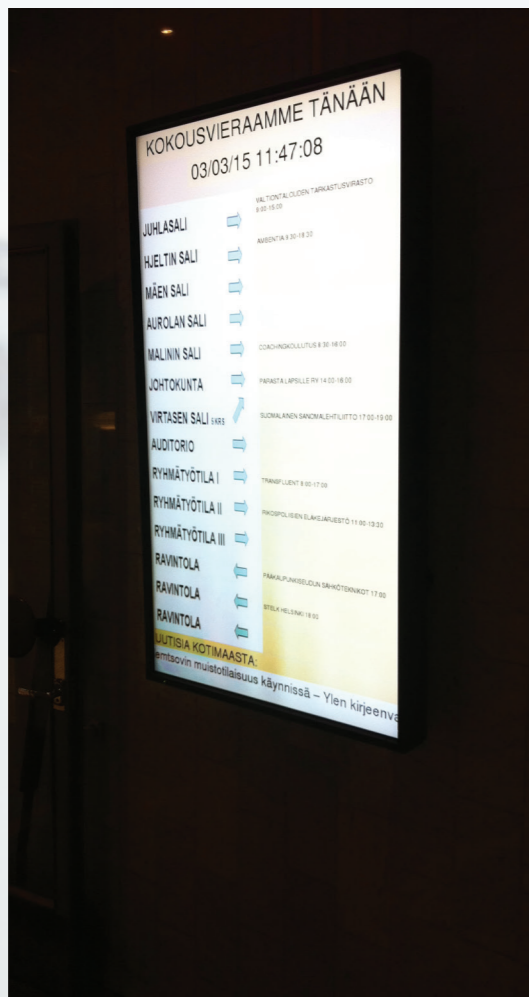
KOKOUSVIERAAMME TÄNÄÄN

03/03/15 11:47:08

JUHLASALI

VALTIONTALOUDEN TARKASTUSVIRASTO 9:00-15:00

HJELTIN SALI

AVSENTIA 8:30-18:30

MÄEN SALI

AUROLAN SALI

MALININ SALI

COACHINGKOULUTUS 8:30-16:00

JOHTOKUNTA

PARASTA LAPSILLE RY 14:00-16:00

VIRTASEN SALI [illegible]

SUOMALAINEN SANOMALEHTILIITTO 17:00-19:00

AUDITORIO

RYHMÄTYÖTILA I

TRANSFLUENT 8:00-17:00

RYHMÄTYÖTILA II

PAKOSPOLISIEN ELÄKEJÄRJESTÖ 11:00-13:30

RYHMÄTYÖTILA III

RAVINTOLA

PÄÄKAUPUNKISEUDUN SÄHKÖTEKNIKOT 17:00

RAVINTOLA

BTELK HELSINKI 18:00

RAVINTOLA

UUTISIA KOTIMAASTA:

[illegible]emtsovin muistotilaisuus käynnissä – Ylen kirjeenva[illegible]